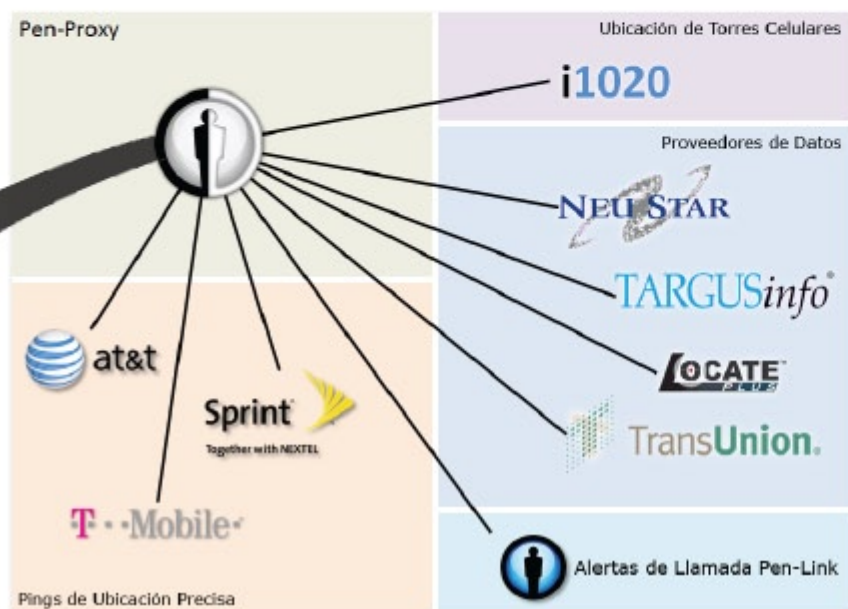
Pen-Proxy

Ubicación de Torres Celulares

i1020

Proveedores de Datos

NEUSTAR

TARGUSinfo

LOCATE PLUS

TransUnion.

at&t

Sprint
Together with NEXTEL

T··Mobile·

Alertas de Llamada Pen-Link

Pings de Ubicación Precisa